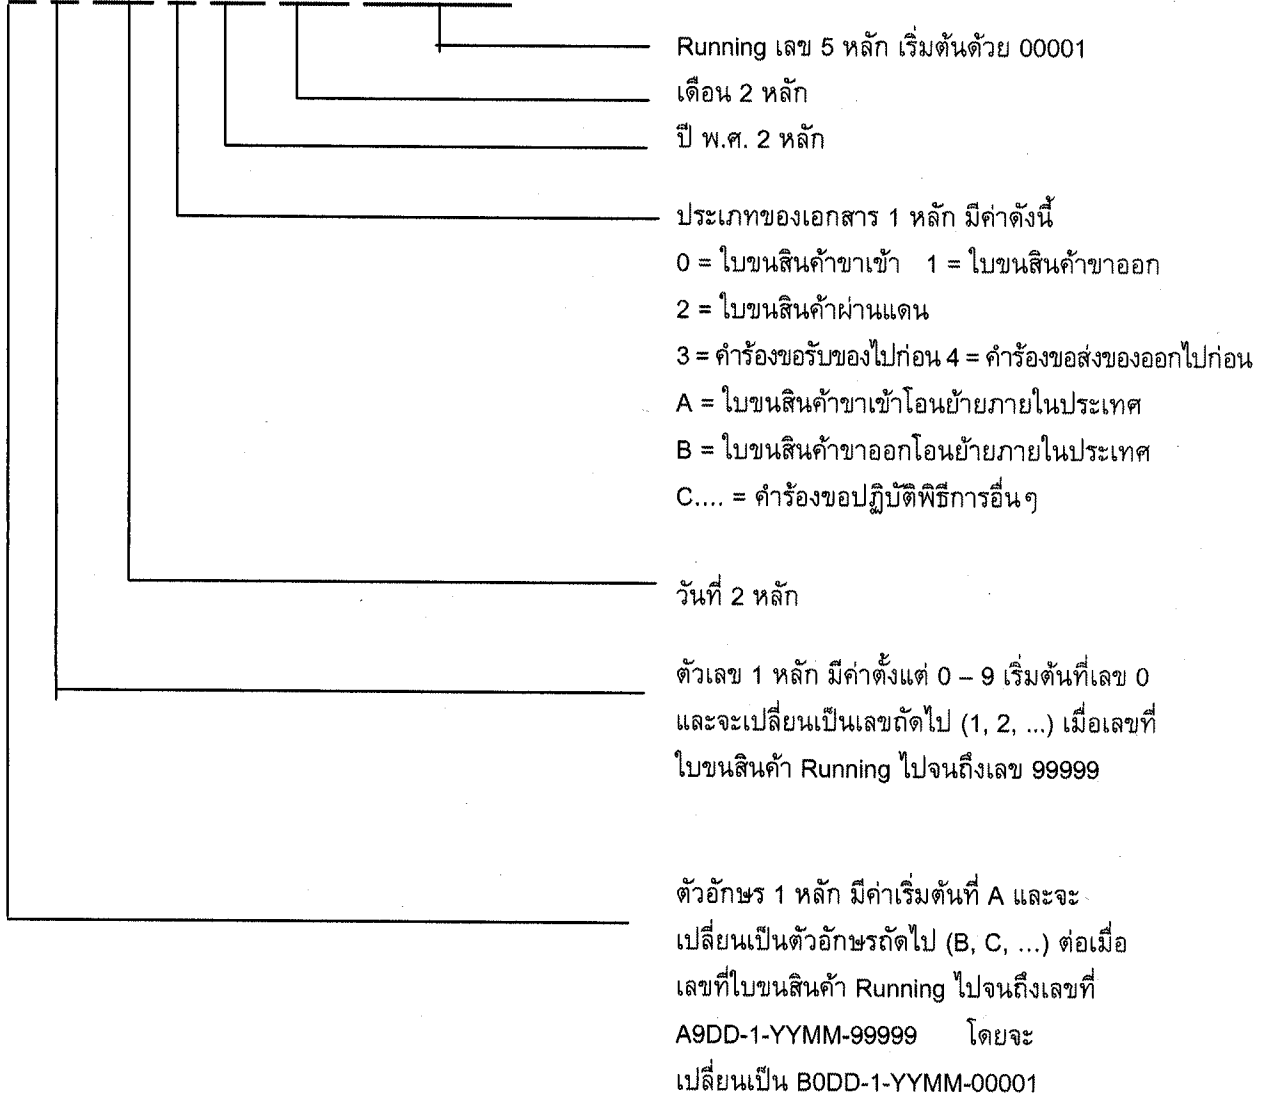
Running เลข 5 หลัก เริ่มต้นด้วย 00001
เดือน 2 หลัก
ปี พ.ศ. 2 หลัก

ประเภทของเอกสาร 1 หลัก มีค่าดังนี้
0 = ใบขนสินค้าขาเข้า 1 = ใบขนสินค้าขาออก
2 = ใบขนสินค้าผ่านแดน
3 = คำร้องขอรับของไปก่อน 4 = คำร้องขอส่งของออกไปก่อน
A = ใบขนสินค้าขาเข้าโอนย้ายภายในประเทศ
B = ใบขนสินค้าขาออกโอนย้ายภายในประเทศ
C.... = คำร้องขอปฏิบัติพิธีการอื่นๆ

วันที่ 2 หลัก

ตัวเลข 1 หลัก มีค่าตั้งแต่ 0 – 9 เริ่มต้นที่เลข 0 และจะเปลี่ยนเป็นเลขถัดไป (1, 2, ...) เมื่อเลขที่ใบขนสินค้า Running ไปจนถึงเลข 99999

ตัวอักษร 1 หลัก มีค่าเริ่มต้นที่ A และจะเปลี่ยนเป็นตัวอักษรถัดไป (B, C, ...) ต่อเมื่อเลขที่ใบขนสินค้า Running ไปจนถึงเลขที่ A9DD-1-YYMM-99999 โดยจะเปลี่ยนเป็น B0DD-1-YYMM-00001